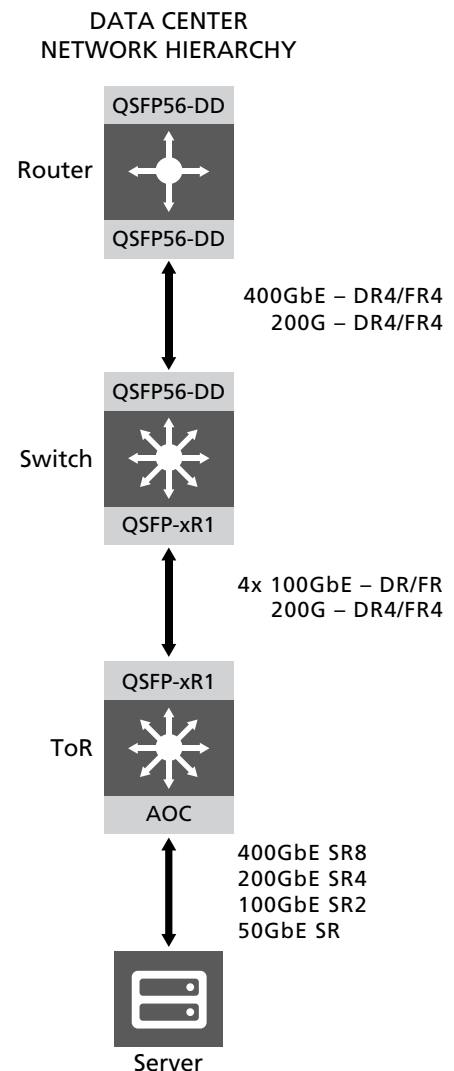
DATA CENTER
NETWORK HIERARCHY

QSFP56-DD

Router

QSFP56-DD

400GbE – DR4/FR4
200G – DR4/FR4

QSFP56-DD

Switch

QSFP-xR1

4x 100GbE – DR/FR
200G – DR4/FR4

QSFP-xR1

ToR

AOC

400GbE SR8
200GbE SR4
100GbE SR2
50GbE SR

Server